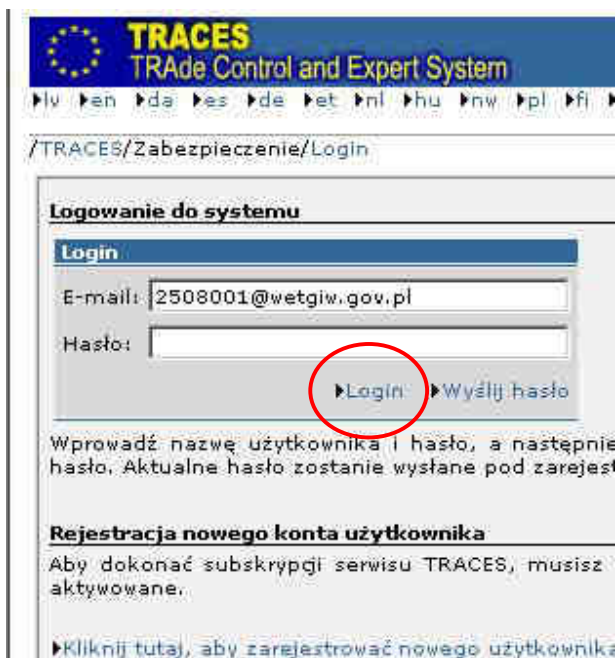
TRACES
TRAde Control and Expert System

lv en da es de et nl hu nw pl fi

/TRACES/Zabezpieczenie/Login

Logowanie do systemu

Login

E-mail: 2508001@wetgiw.gov.pl

Hasło:

Login Wyślij hasło

Wprowadź nazwę użytkownika i hasło, a następnie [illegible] hasło. Aktualne hasło zostanie wysłane pod zarejes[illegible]

Rejestracja nowego konta użytkownika

Aby dokonać subskrypcji serwisu TRACES, musisz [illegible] aktywowane.

Kliknij tutaj, aby zarejestrować nowego użytkownika